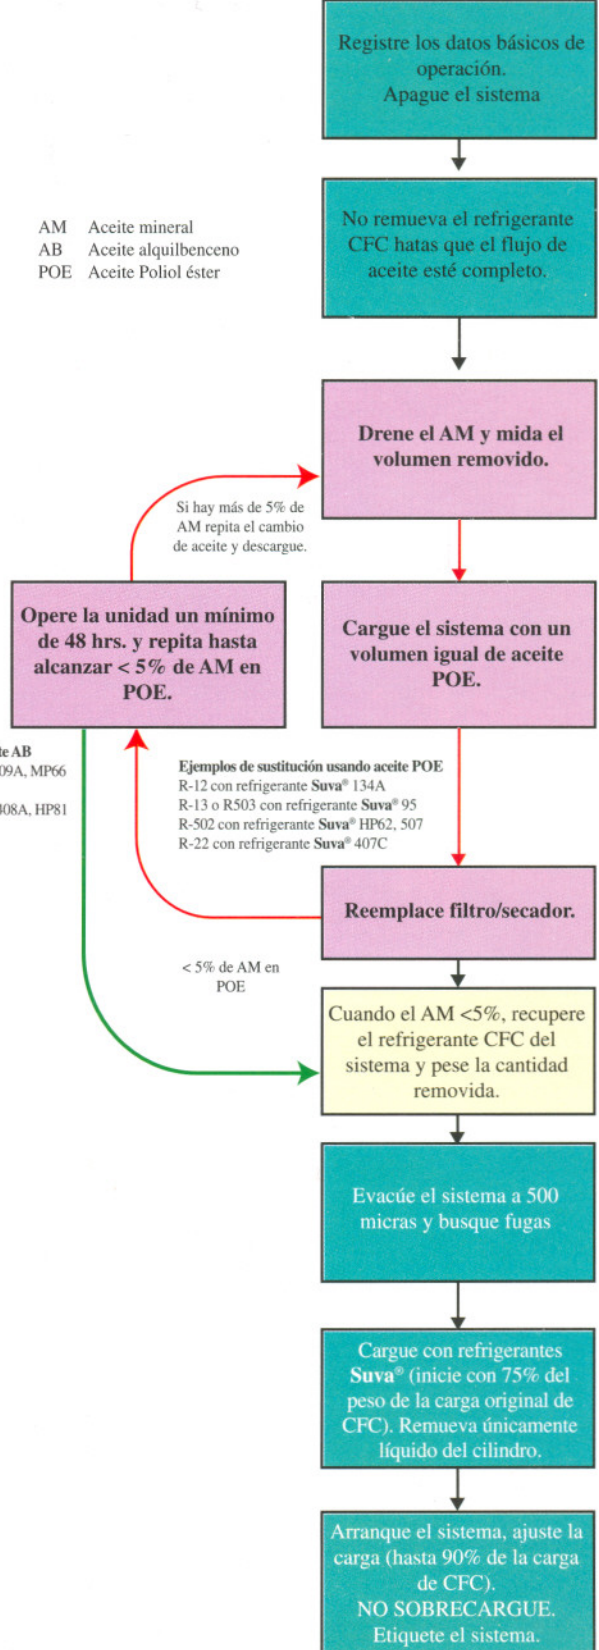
Registre los datos básicos de operación.
Apague el sistema

AM Aceite mineral
AB Aceite alquilbenceno
POE Aceite Poliol éster

No remueva el refrigerante CFC hatas que el flujo de aceite esté completo.

Drene el AM y mida el volumen removido.

Si hay más de 5% de AM repita el cambio de aceite y descargue.

Opere la unidad un mínimo de 48 hrs. y repita hasta alcanzar < 5% de AM en POE.

Cargue el sistema con un volumen igual de aceite POE.

te AB
09A, MP66

08A, HP81

Ejemplos de sustitución usando aceite POE
R-12 con refrigerante Suva® 134A
R-13 o R503 con refrigerante Suva® 95
R-502 con refrigerante Suva® HP62, 507
R-22 con refrigerante Suva® 407C

Reemplace filtro/secador.

< 5% de AM en POE

Cuando el AM <5%, recupere el refrigerante CFC del sistema y pese la cantidad removida.

Evacúe el sistema a 500 micras y busque fugas

Cargue con refrigerantes Suva® (inicie con 75% del peso de la carga original de CFC). Remueva únicamente líquido del cilindro.

Arranque el sistema, ajuste la carga (hasta 90% de la carga de CFC).
NO SOBRECARGUE.
Etiquete el sistema.